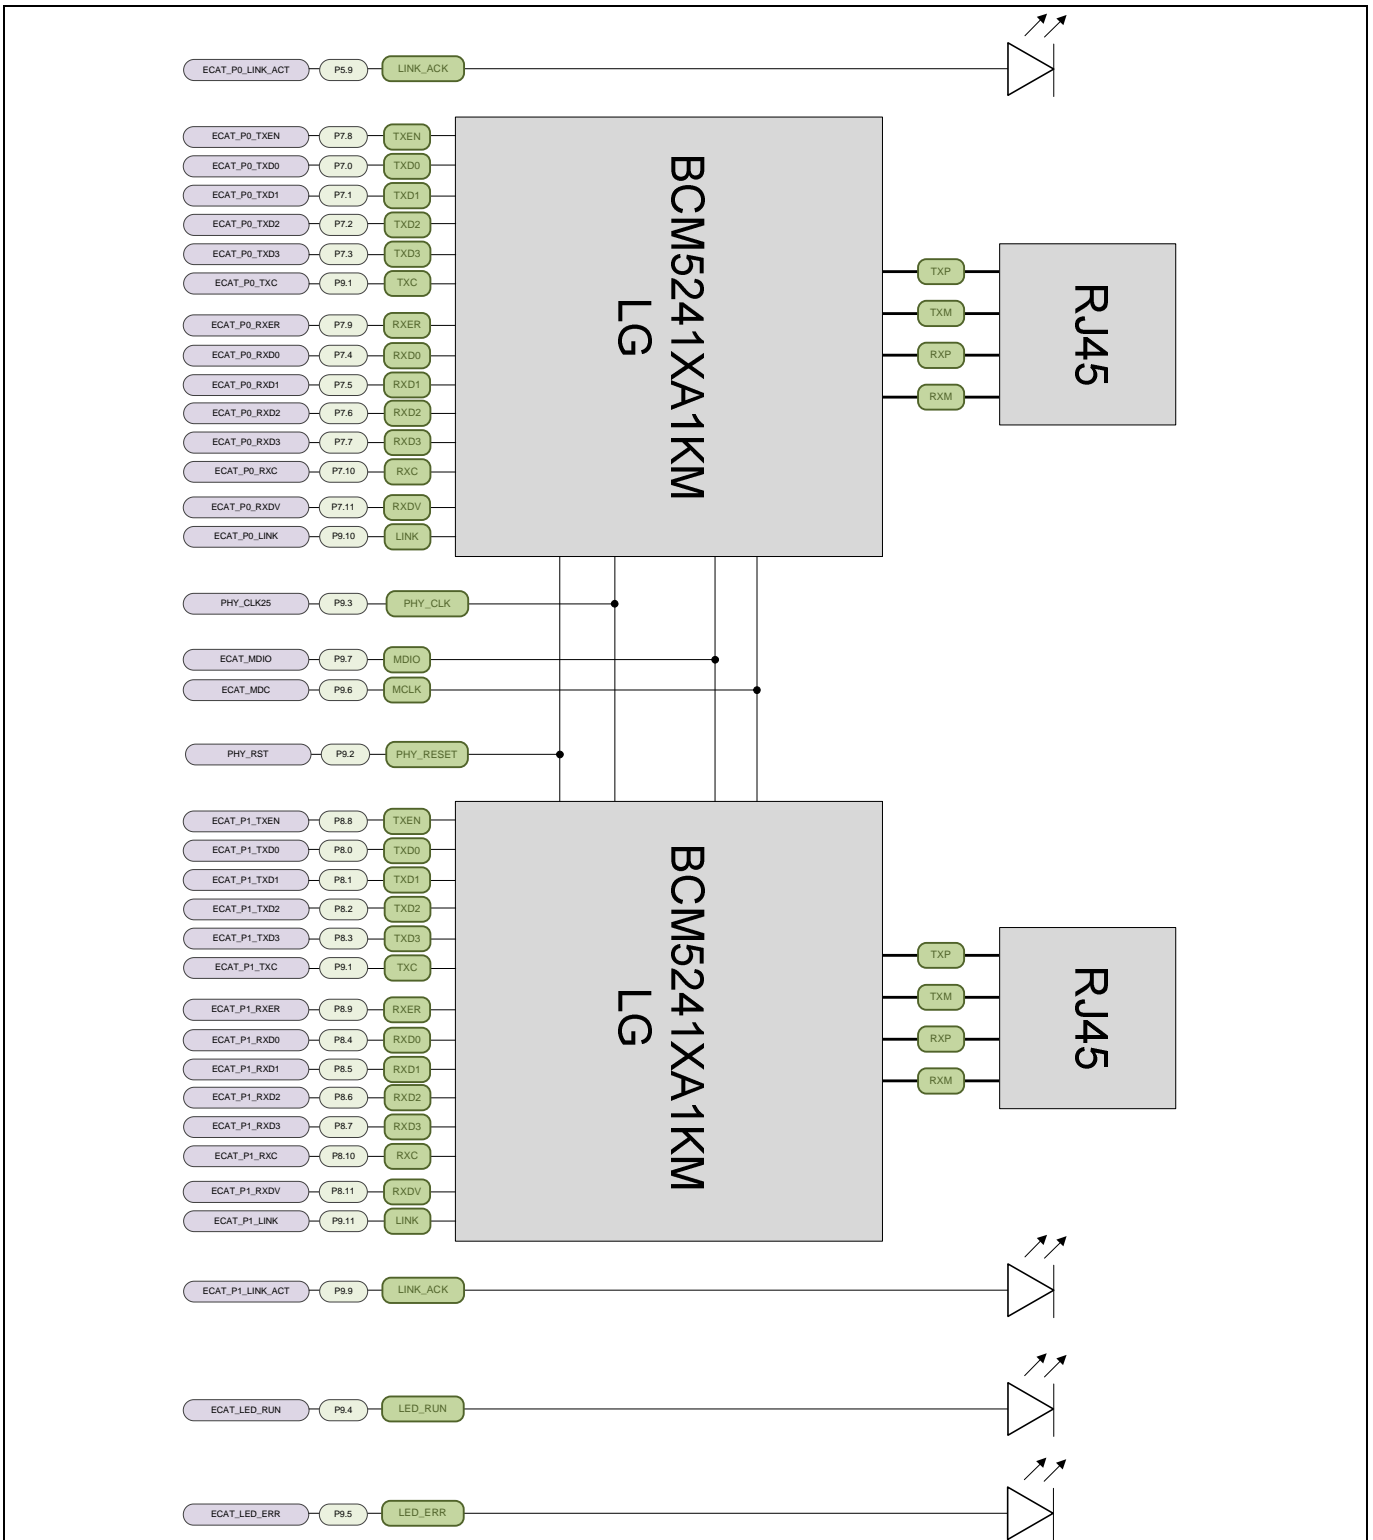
ECAT_P0_LINK_ACT P5.9 LINK_ACK

ECAT_P0_TXEN P7.8 TXEN
ECAT_P0_TXD0 P7.0 TXD0
ECAT_P0_TXD1 P7.1 TXD1
ECAT_P0_TXD2 P7.2 TXD2
ECAT_P0_TXD3 P7.3 TXD3
ECAT_P0_TXC P9.1 TXC
ECAT_P0_RXER P7.9 RXER
ECAT_P0_RXD0 P7.4 RXD0
ECAT_P0_RXD1 P7.5 RXD1
ECAT_P0_RXD2 P7.6 RXD2
ECAT_P0_RXD3 P7.7 RXD3
ECAT_P0_RXC P7.10 RXC
ECAT_P0_RXDV P7.11 RXDV
ECAT_P0_LINK P9.10 LINK

BCM5241XA1KM LG

TXP
TXM
RXP
RXM

RJ45

PHY_CLK25 P9.3 PHY_CLK
ECAT_MDIO P9.7 MDIO
ECAT_MDC P9.6 MCLK
PHY_RST P9.2 PHY_RESET

ECAT_P1_TXEN P8.8 TXEN
ECAT_P1_TXD0 P8.0 TXD0
ECAT_P1_TXD1 P8.1 TXD1
ECAT_P1_TXD2 P8.2 TXD2
ECAT_P1_TXD3 P8.3 TXD3
ECAT_P1_TXC P9.1 TXC
ECAT_P1_RXER P8.9 RXER
ECAT_P1_RXD0 P8.4 RXD0
ECAT_P1_RXD1 P8.5 RXD1
ECAT_P1_RXD2 P8.6 RXD2
ECAT_P1_RXD3 P8.7 RXD3
ECAT_P1_RXC P8.10 RXC
ECAT_P1_RXDV P8.11 RXDV
ECAT_P1_LINK P9.11 LINK

BCM5241XA1KM LG

TXP
TXM
RXP
RXM

RJ45

ECAT_P1_LINK_ACT P9.9 LINK_ACK

ECAT_LED_RUN P9.4 LED_RUN

ECAT_LED_ERR P9.5 LED_ERR